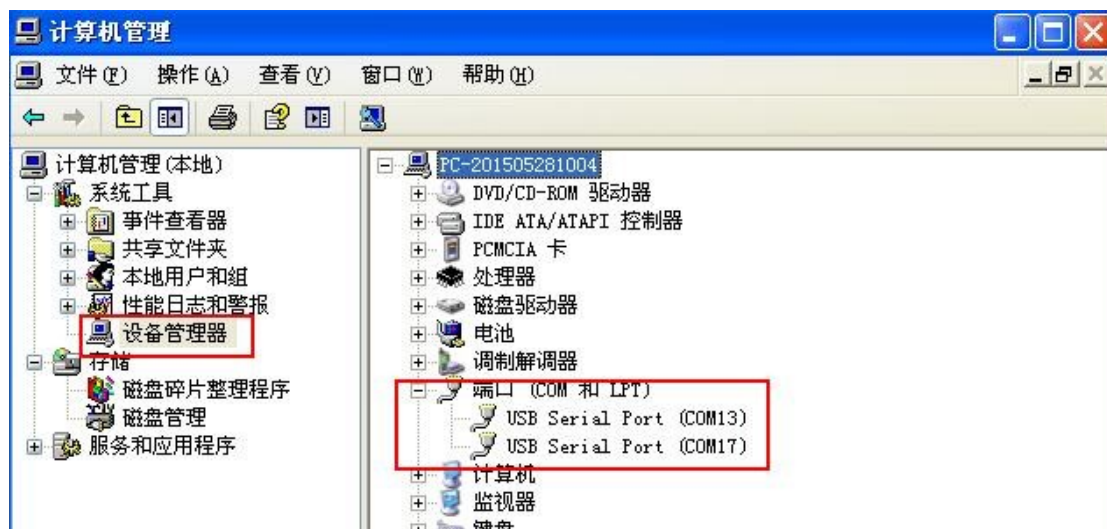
计算机管理

文件(F) 操作(A) 查看(V) 窗口(W) 帮助(H)

计算机管理(本地)
系统工具
事件查看器
共享文件夹
本地用户和组
性能日志和警报
设备管理器
存储
磁盘碎片整理程序
磁盘管理
服务和应用程序

PC-201505281004
DVD/CD-ROM 驱动器
IDE ATA/ATAPI 控制器
PCMCIA 卡
处理器
磁盘驱动器
电池
调制解调器
端口 (COM 和 LPT)
USB Serial Port (COM13)
USB Serial Port (COM17)
计算机
监视器
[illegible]